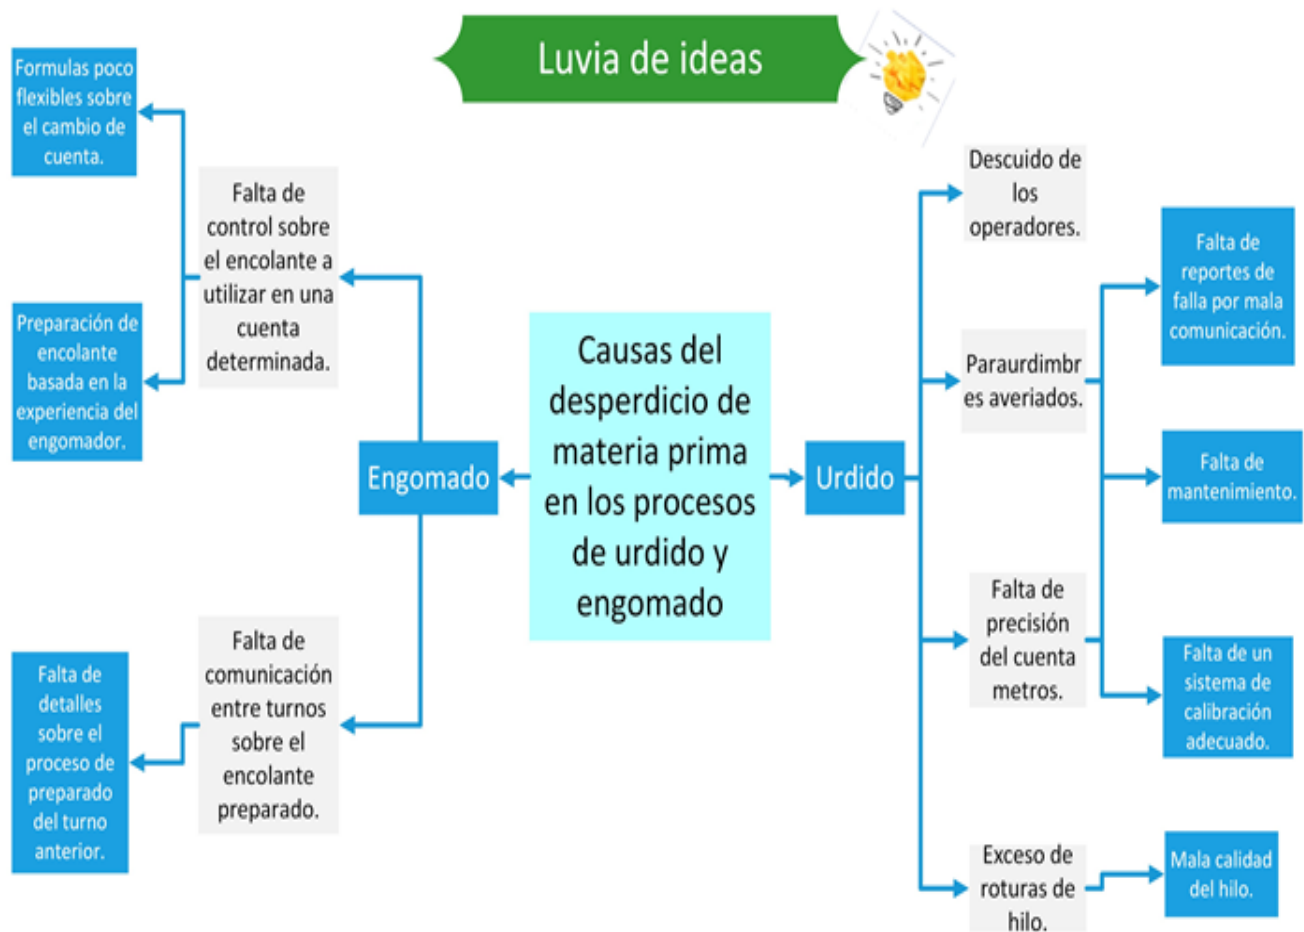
Luvia de ideas

Causas del desperdicio de materia prima en los procesos de urdido y engomado

Engomado

Falta de control sobre el encolante a utilizar en una cuenta determinada.

Formulas poco flexibles sobre el cambio de cuenta.

Preparación de encolante basada en la experiencia del engomador.

Falta de comunicación entre turnos sobre el encolante preparado.

Falta de detalles sobre el proceso de preparado del turno anterior.

Urdido

Descuido de los operadores.

Paraurdimbres averiados.

Falta de reportes de falla por mala comunicación.

Falta de mantenimiento.

Falta de precisión del cuenta metros.

Falta de un sistema de calibración adecuado.

Exceso de roturas de hilo.

Mala calidad del hilo.